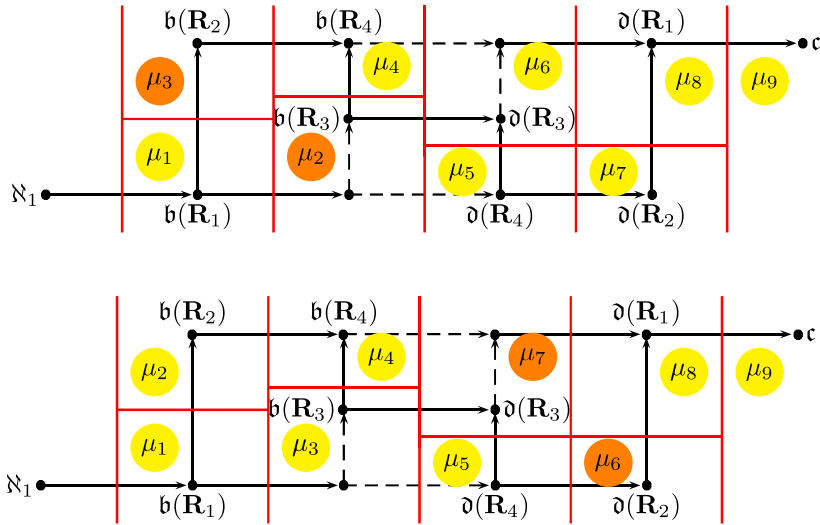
$\mathfrak{b}(\mathbf{R}_2)$ $\mathfrak{b}(\mathbf{R}_4)$ $\mathfrak{d}(\mathbf{R}_1)$ $\mathfrak{c}$

$\mu_3$ $\mu_4$ $\mu_6$ $\mu_8$ $\mu_9$

$\mathfrak{b}(\mathbf{R}_3)$ $\mathfrak{d}(\mathbf{R}_3)$

$\mu_1$ $\mu_2$ $\mu_5$ $\mu_7$

$\aleph_1$

$\mathfrak{b}(\mathbf{R}_1)$ $\mathfrak{d}(\mathbf{R}_4)$ $\mathfrak{d}(\mathbf{R}_2)$

$\mathfrak{b}(\mathbf{R}_2)$ $\mathfrak{b}(\mathbf{R}_4)$ $\mathfrak{d}(\mathbf{R}_1)$ $\mathfrak{c}$

$\mu_2$ $\mu_4$ $\mu_7$ $\mu_8$ $\mu_9$

$\mathfrak{b}(\mathbf{R}_3)$ $\mathfrak{d}(\mathbf{R}_3)$

$\mu_1$ $\mu_3$ $\mu_5$ $\mu_6$

$\aleph_1$

$\mathfrak{b}(\mathbf{R}_1)$ $\mathfrak{d}(\mathbf{R}_4)$ $\mathfrak{d}(\mathbf{R}_2)$